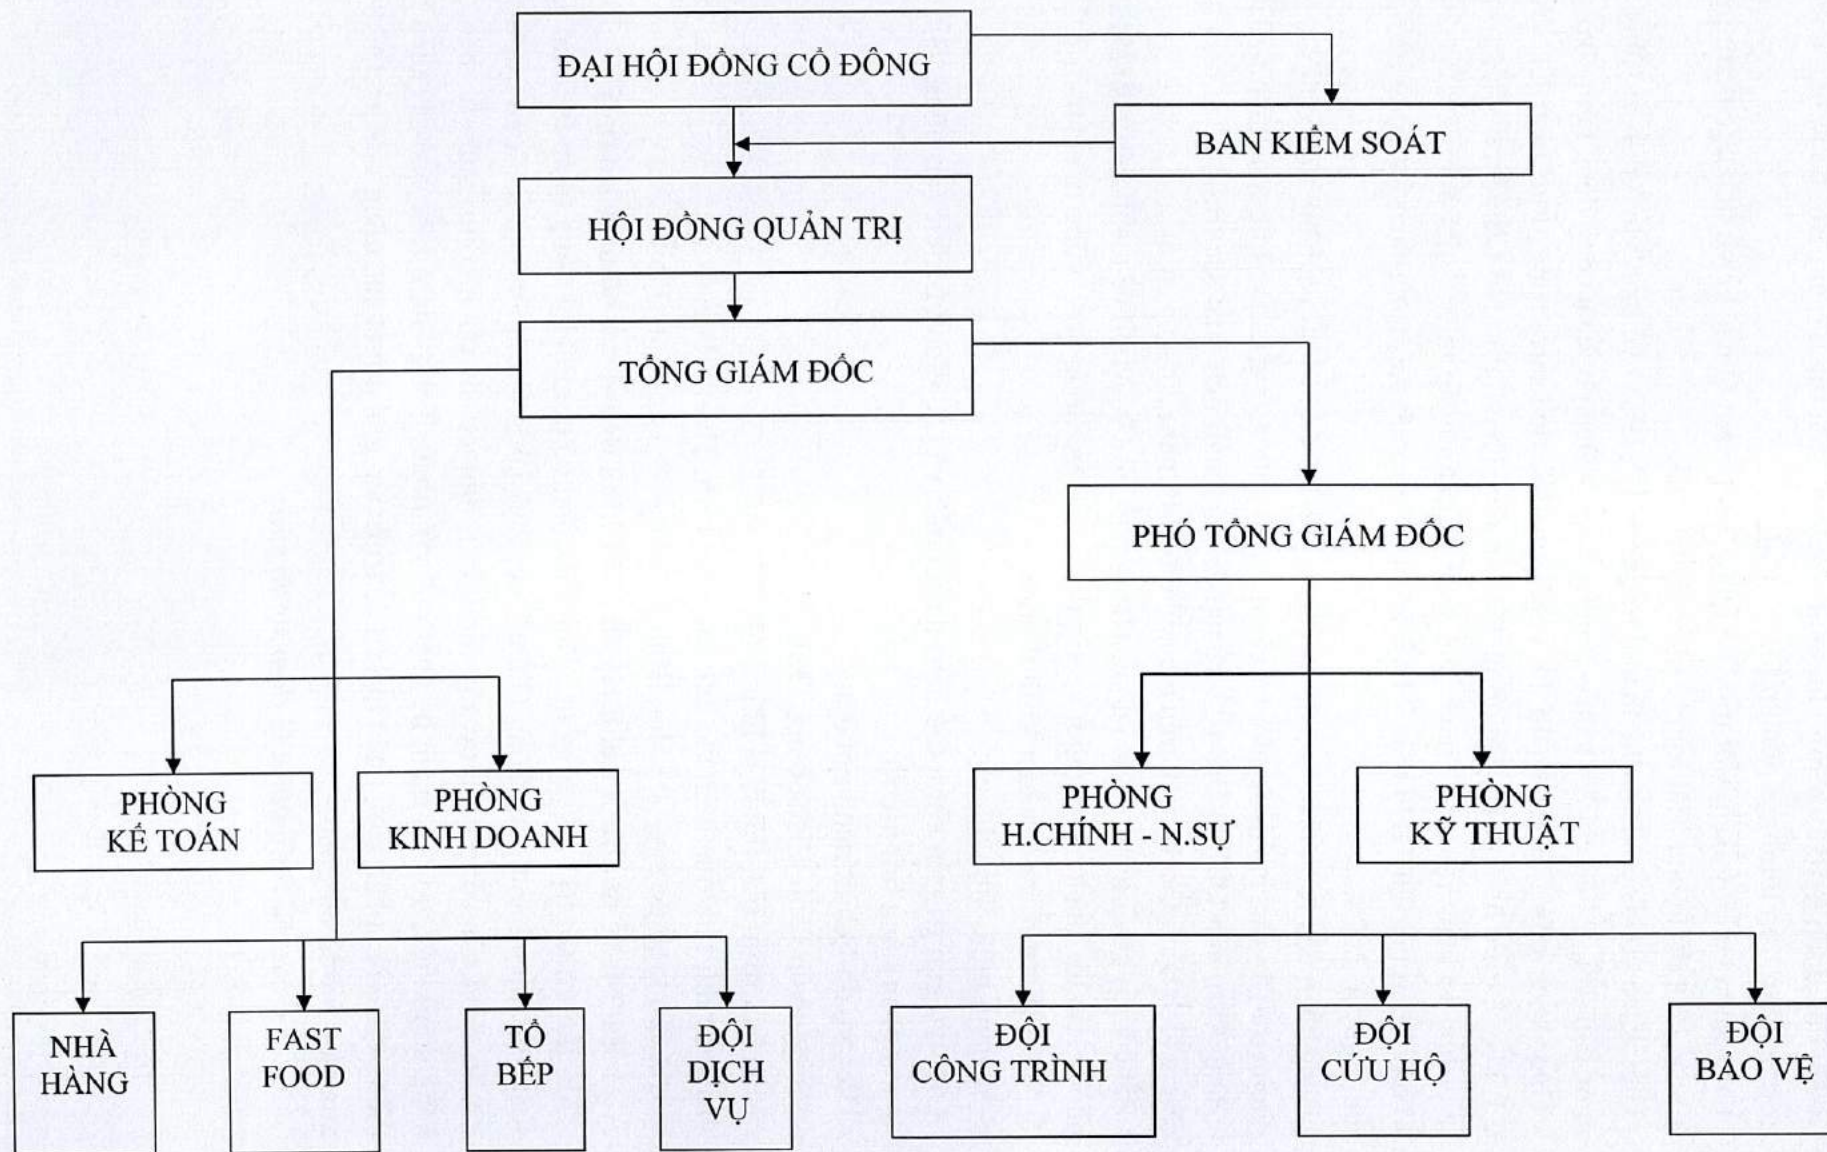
ĐẠI HỘI ĐỒNG CỔ ĐÔNG

BAN KIỂM SOÁT

HỘI ĐỒNG QUẢN TRỊ

TỔNG GIÁM ĐỐC

PHÓ TỔNG GIÁM ĐỐC

PHÒNG KẾ TOÁN

PHÒNG KINH DOANH

PHÒNG H.CHÍNH - N.SỰ

PHÒNG KỸ THUẬT

NHÀ HÀNG

FAST FOOD

TỔ BẾP

ĐỘI DỊCH VỤ

ĐỘI CÔNG TRÌNH

ĐỘI CỨU HỘ

ĐỘI BẢO VỆ